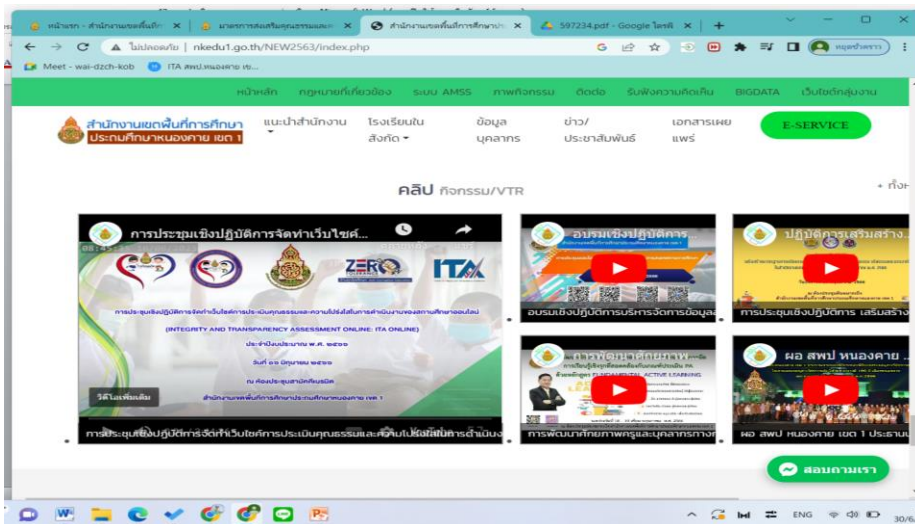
หน้าแรก - สำนักงานเขตพื้นที่ก ×
มาตรการส่งเสริมคุณธรรมและ ×
สำนักงานเขตพื้นที่การศึกษาประ ×
597234.pdf - Google ไดรฟ์ ×
+

ไม่ปลอดภัย | nkedu1.go.th/NEW2563/index.php

Meet - wai-dzch-kob
ITA สพป.หนองคาย เข...

หน้าหลัก
กฎหมายที่เกี่ยวข้อง
ระบบ AMSS
ภาพกิจกรรม
ติดต่อ
รับฟังความคิดเห็น
BIGDATA
เว็บไซต์กลุ่มงาน

สำนักงานเขตพื้นที่การศึกษา
ประถมศึกษาหนองคาย เขต 1

แนะนำสำนักงาน
โรงเรียนในสังกัด
ข้อมูลบุคลากร
ข่าว/ประชาสัมพันธ์
เอกสารเผยแพร่
E-SERVICE

คลิป กิจกรรม/VTR
+ ทั้งห

การประชุมเชิงปฏิบัติการจัดทำเว็บไซต์...

ZERO
ITA

การประชุมเชิงปฏิบัติการจัดทำเว็บไซต์การประเมินคุณธรรมและความโปร่งใสในการดำเนินงานของสถานศึกษาออนไลน์
(INTEGRITY AND TRANSPARENCY ASSESSMENT ONLINE: ITA ONLINE)
ประจำปีงบประมาณ พ.ศ. ๒๕๖๖
วันที่ ๑๑ มิถุนายน ๒๕๖๖
ณ ห้องประชุมสามัคคีมงคล
สำนักงานเขตพื้นที่การศึกษาประถมศึกษาหนองคาย เขต 1

รับชมบน YouTube

การประชุมเชิงปฏิบัติการจัดทำเว็บไซต์การประเมินคุณธรรมและความโปร่งใสในการดำเนินง

อบรมเชิงปฏิบัติการ
อบรมเชิงปฏิบัติการบริหารจัดการข้อมูล

ปฏิบัติการเสริมสร้าง
การประชุมเชิงปฏิบัติการ เสริมสร้าง

การพัฒนาศักยภาพ
ACTIVE LEARNING
การพัฒนาศักยภาพครูและบุคลากรทาง

ผอ สพป หนองคาย
ผอ สพป หนองคาย เขต 1 ประธาน

สอบถามเรา

ENG
30/6